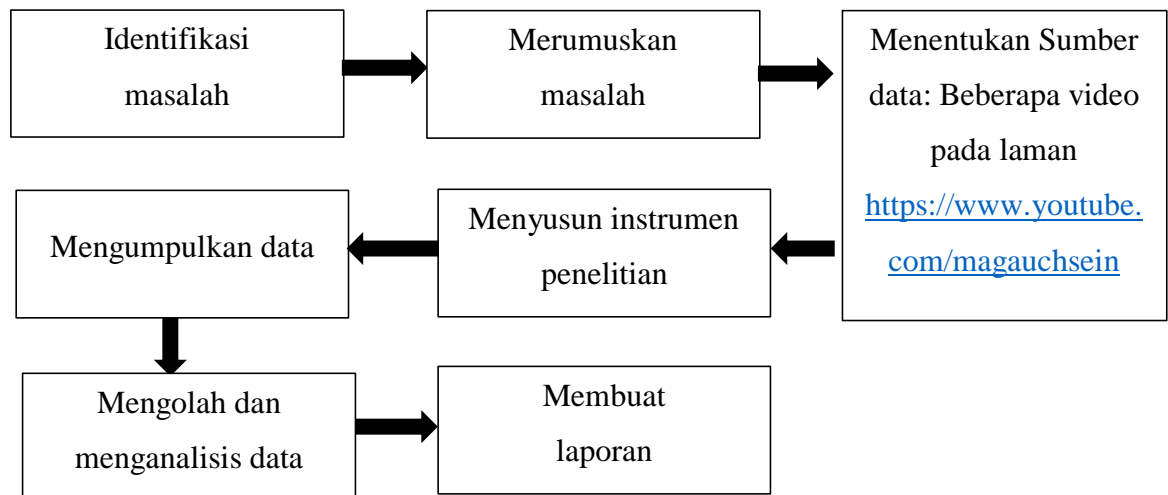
Identifikasi masalah

Merumuskan masalah

Menentukan Sumber data: Beberapa video pada laman https://www.youtube.com/magauchsein

Menyusun instrumen penelitian

Mengumpulkan data

Mengolah dan menganalisis data

Membuat laporan